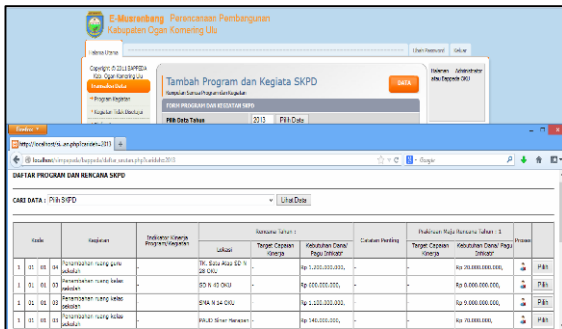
E-Musrenbang Perencanaan Pembangunan
Kabupaten Ogan Komering Ulu

Halaman Utama

Ubah Password | Keluar

Copyright © 2013 BAPPEDA Kab. Ogan Komering Ulu

Pendaftaran Data

Program Kegiatan

Kegiatan Hasil Musrenbang

Tambah Program dan Kegiata SKPD

Kumpulan Semua Program dan Kegiatan

FORM PROGRAM DAN KEGIATAN SKPD

Pilih Data Tahun 2013 Pilih Data

DATA

Halaman Administrator atau Bappeda OKU

Firefox

http://localhost/si...an.php?cari=data=2013 +

localhost/simpeprala/bappeda/daftar_rencana.php?caridata=2013

Google

DAFTAR PROGRAM DAN RENCANA SKPD

CARI DATA : Pilih SKPD Lihat Data

| | Kode | | | Kegiatan | Indikator Kinerja Program/Kegiatan | Rencana Tahun : | | | Catatan Penting | Prakiraan Maju Rencana Tahun : 1 | | Proses | |
|---|---|---|---|---|---|---|---|---|---|---|---|---|---|
| | | | | | | Lokasi | Target Capaian Kinerja | Kebutuhan Dana/ Pagu Indikatif | | Target Capaian Kinerja | Kebutuhan Dana/ Pagu Indikatif | | |
| 1 | 01 | 08 | 01 | Penambahan ruang guru sekolah | - | TK. Batu Raja SD N 28 OKU | - | Rp 1.200.000.000, | - | - | Rp 20.000.000.000, | | Pilih |
| 1 | 01 | 08 | 03 | Penambahan ruang kelas sekolah | - | SD N 40 OKU | - | Rp 600.000.000, | - | - | Rp 0.000.000.000, | | Pilih |
| 1 | 01 | 08 | 03 | Penambahan ruang kelas sekolah | - | SMA N 14 OKU | - | Rp 1.120.000.000, | - | - | Rp 9.000.000.000, | | Pilih |
| 1 | 01 | 08 | 03 | Penambahan ruang kelas sekolah | - | MAJID Sinar Harapan | - | Rp 140.000.000, | - | - | Rp 70.000.000, | | Pilih |